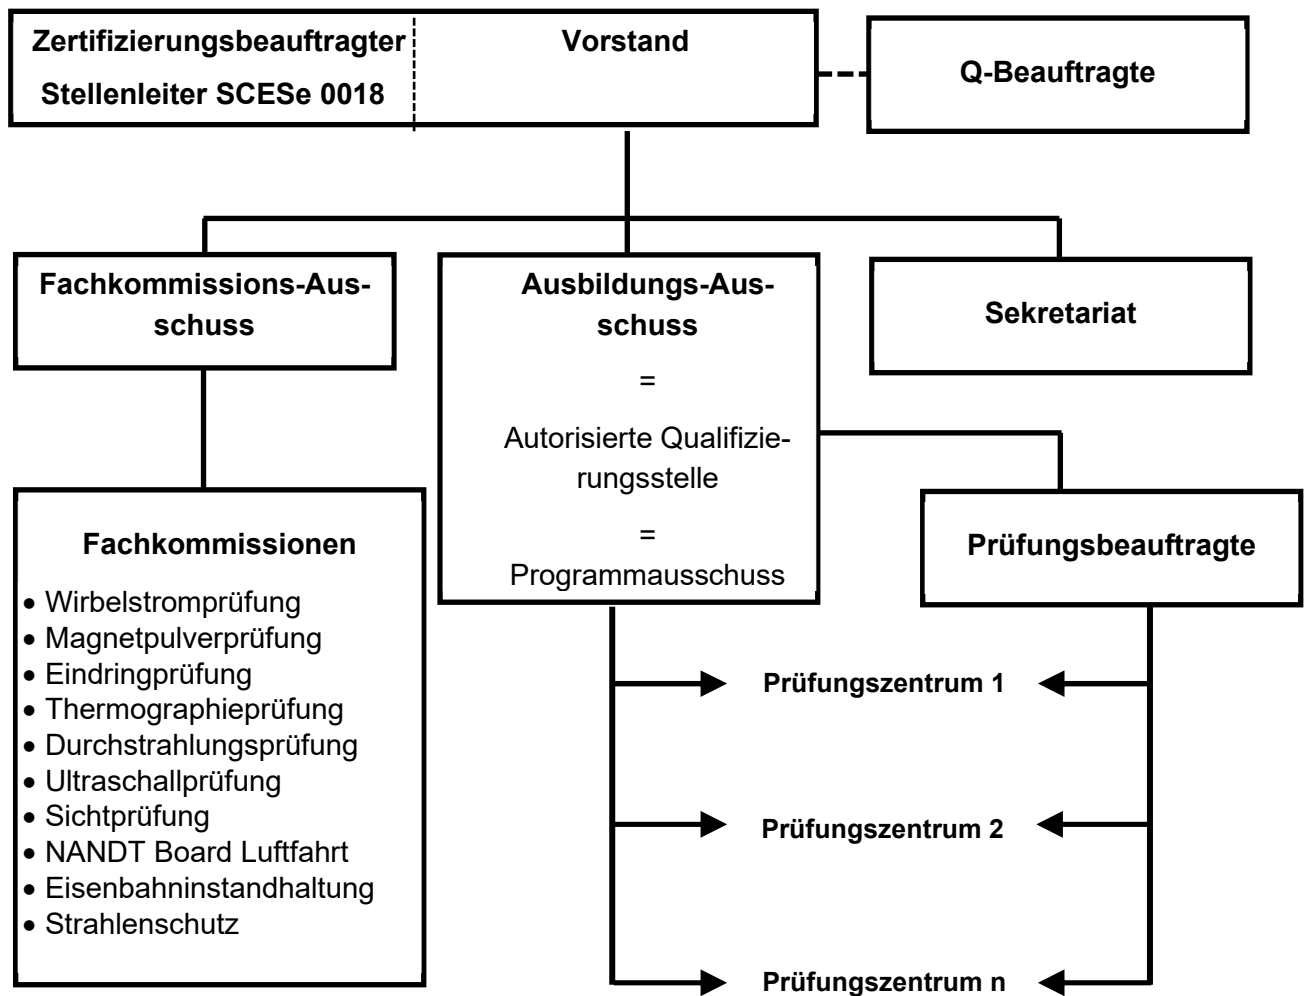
Zertifizierungsbeauftragter
Stellenleiter SCESe 0018

Vorstand

Q-Beauftragte

Fachkommissions-Ausschuss

Ausbildungs-Ausschuss
=
Autorisierte Qualifizierungsstelle
=
Programmausschuss

Sekretariat

Fachkommissionen
• Wirbelstromprüfung
• Magnetpulverprüfung
• Eindringprüfung
• Thermographieprüfung
• Durchstrahlungsprüfung
• Ultraschallprüfung
• Sichtprüfung
• NANDT Board Luftfahrt
• Eisenbahninstandhaltung
• Strahlenschutz

Prüfungsbeauftragte

Prüfungszentrum 1

Prüfungszentrum 2

Prüfungszentrum n